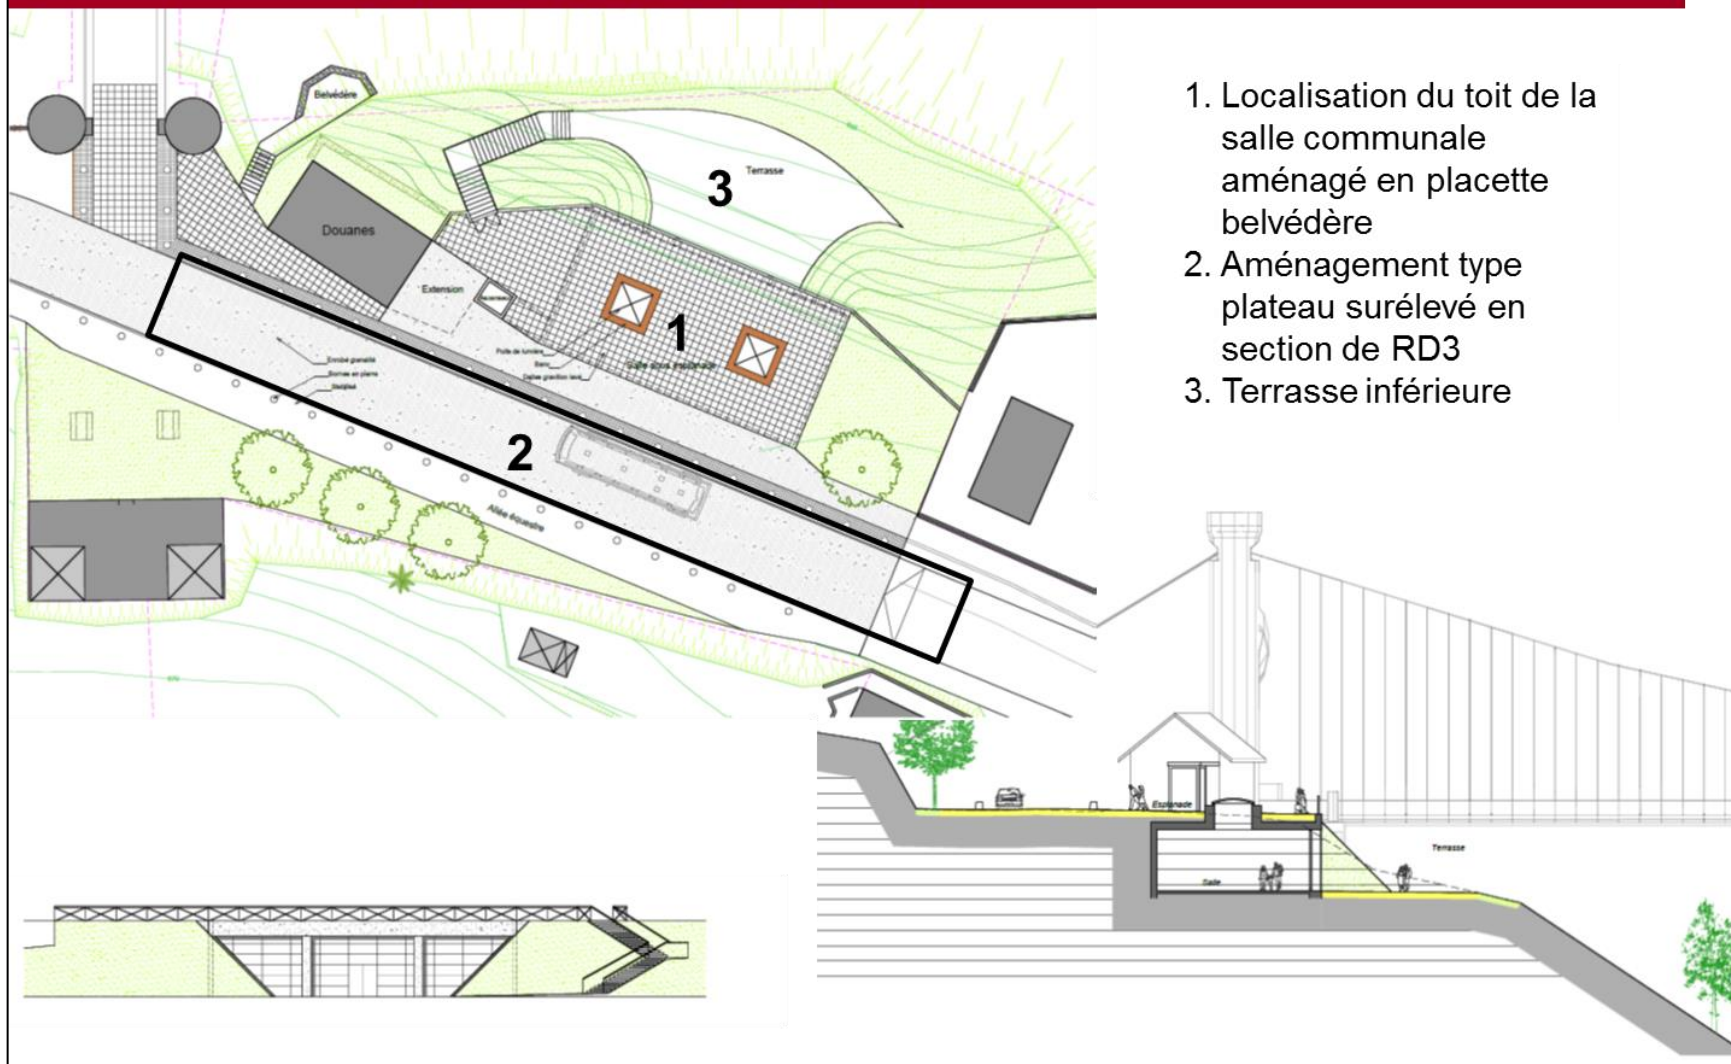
Belvédère

Douanes

Terrasse

3

Extension

1

Salle sous esplanade

2

Allée équestre

1. Localisation du toit de la salle communale aménagé en placette belvédère
2. Aménagement type plateau surélevé en section de RD3
3. Terrasse inférieure

Esplanade

Terrasse

Salle